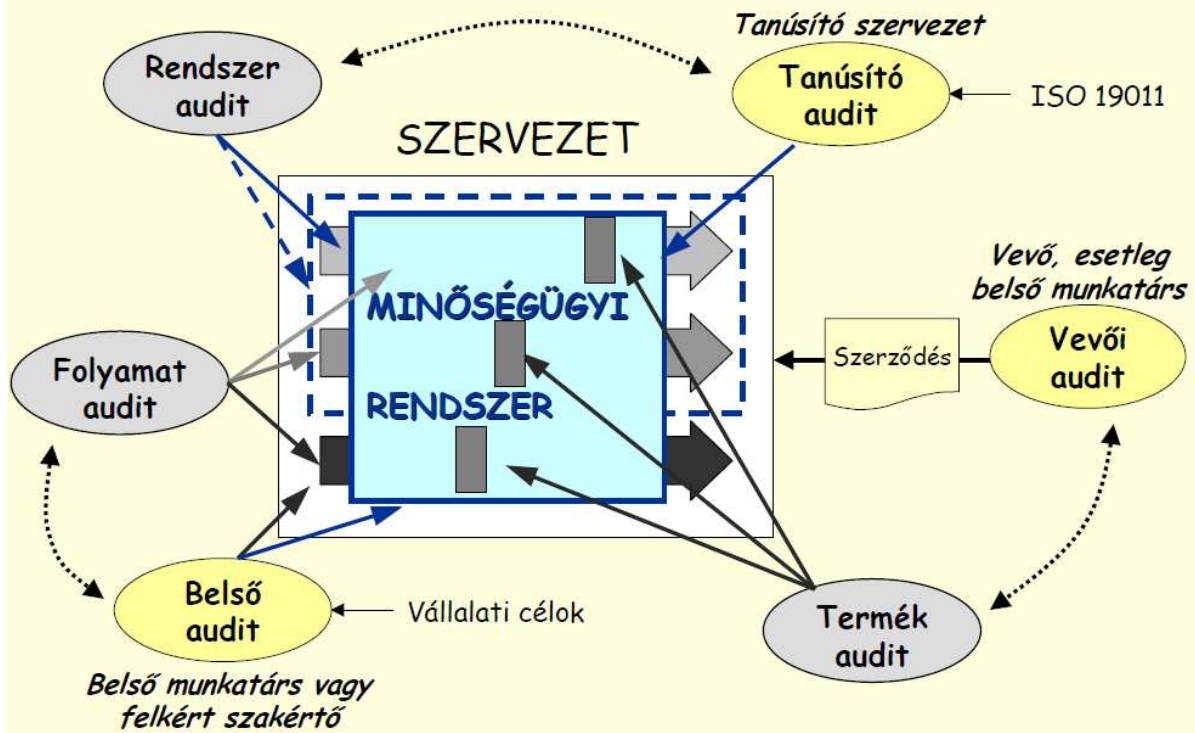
Tanúsító szervezet

Rendszer audit

Tanúsító audit

ISO 19011

SZERVEZET

Vevő, esetleg belső munkatárs

MINŐSÉGÜGYI

RENDSZER

Folyamat audit

Szerződés

Vevői audit

Belső audit

Vállalati célok

Termék audit

Belső munkatárs vagy felkért szakértő